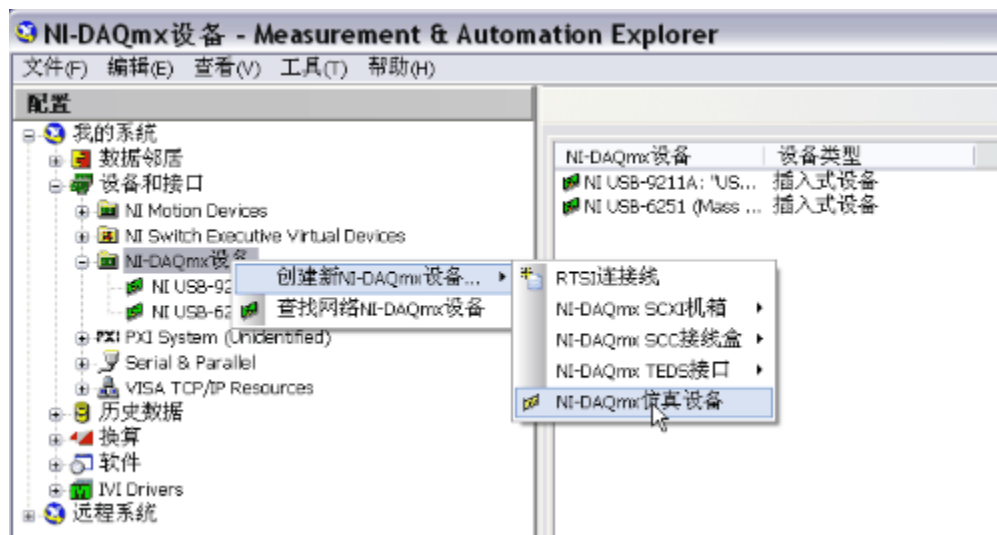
NI-DAQmx设备 - Measurement & Automation Explorer

文件(F) 编辑(E) 查看(V) 工具(T) 帮助(H)

配置

我的系统
数据邻居
设备和接口
NI Motion Devices
NI Switch Executive Virtual Devices
NI-DAQmx设备
NI USB-92
NI USB-62
PXI System (Unidentified)
Serial & Parallel
VISA TCP/IP Resources
历史数据
换算
软件
IVI Drivers
远程系统

创建新NI-DAQmx设备...
查找网络NI-DAQmx设备

RTSI连接线
NI-DAQmx SCXI机箱
NI-DAQmx SCC接线盒
NI-DAQmx TEDS接口
NI-DAQmx仿真设备

| NI-DAQmx设备 | 设备类型 |
|---|---|
| NI USB-9211A: "US... | 插入式设备 |
| NI USB-6251 (Mass ... | 插入式设备 |